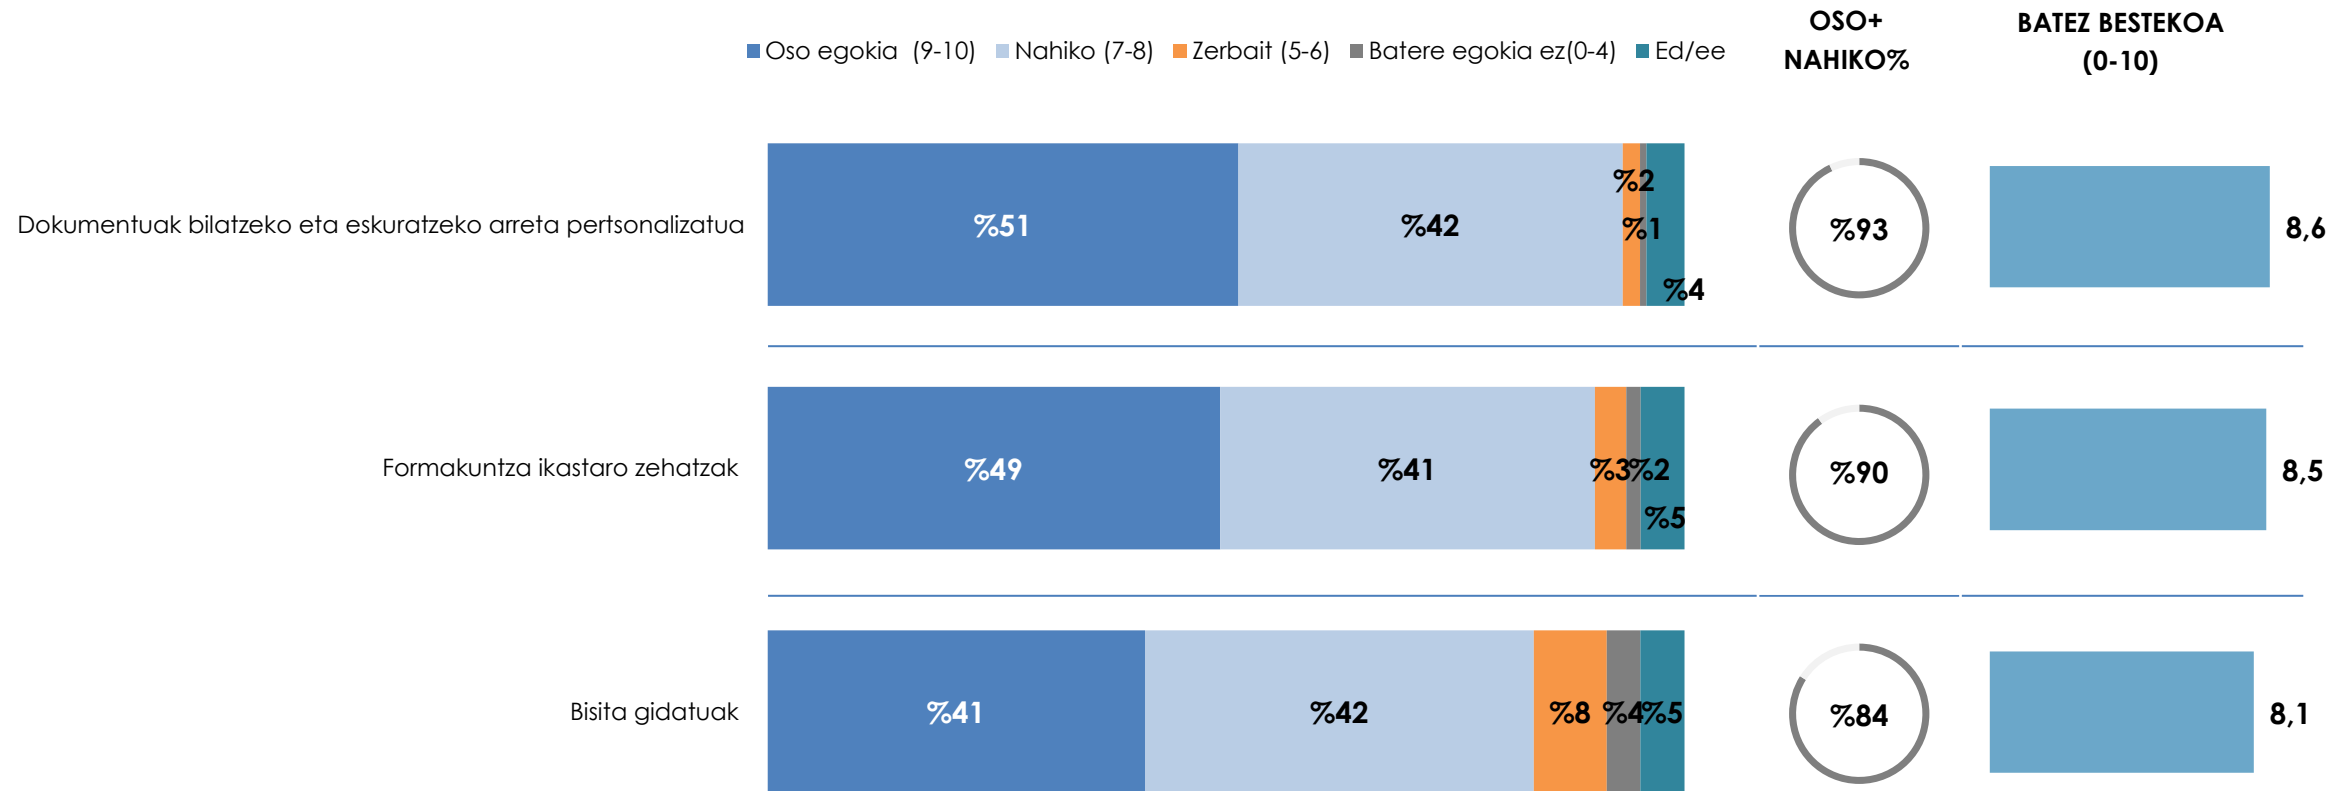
Oso egokia (9-10) Nahiko (7-8) Zerbait (5-6) Batere egokia ez(0-4) Ed/ee

OSO+ NAHIKO%

BATEZ BESTEKOA (0-10)

Dokumentuak bilatzeko eta eskuratzeko arreta pertsonalizatua %51 %42 %2 %1 %4 %93 8,6

Formakuntza ikastaro zehatzak %49 %41 %3 %2 %5 %90 8,5

Bisita gidatuak %41 %42 %8 %4 %5 %84 8,1